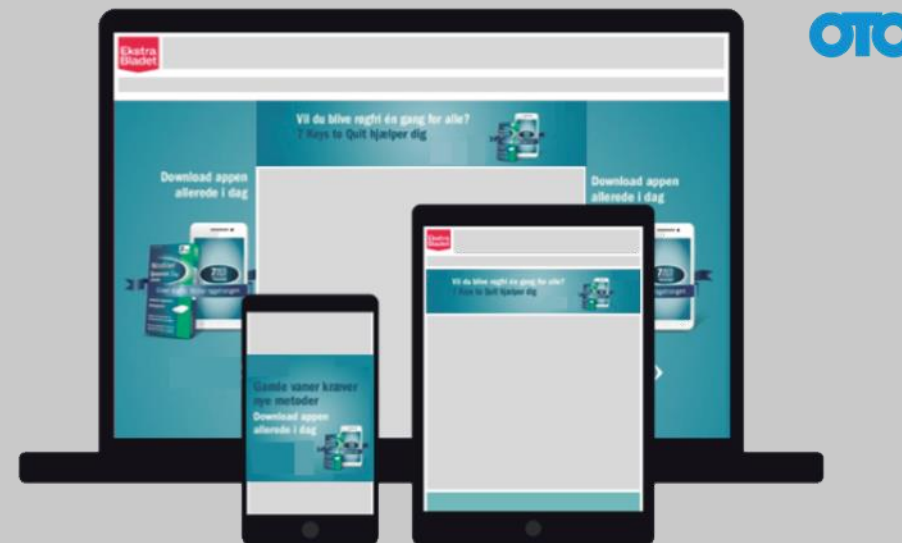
OTO

Ekstra Bladet

Vil du blive røgfri én gang for alle?
7 Ways to Quit hjælper dig

Download appen allerede i dag

Download appen allerede i dag

Ekstra Bladet

Vil du blive røgfri én gang for alle?
7 Ways to Quit hjælper dig

Gamle vaner kræver nye metoder
Download appen allerede i dag